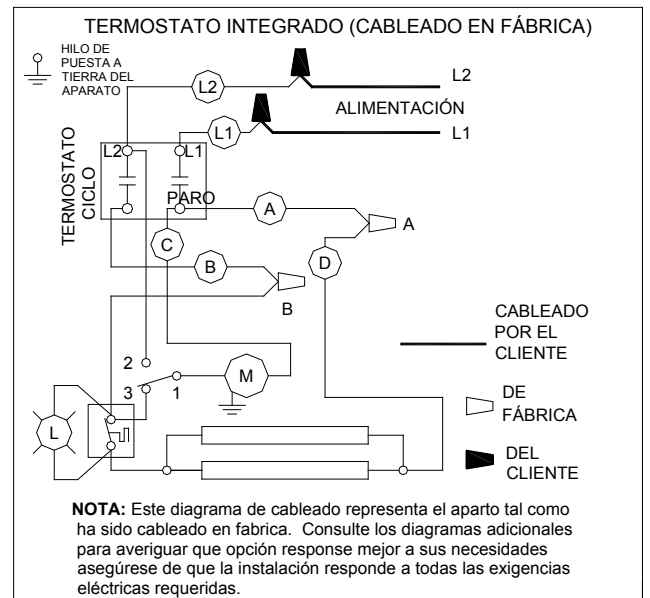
TERMOSTATO INTEGRADO (CABLEADO EN FÁBRICA)

HILO DE PUESTA A TIERRA DEL APARATO

L2

L2

ALIMENTACIÓN

L1

L1

TERMOSTATO CICLO

L2

L1

PARO

A

A

C

B

D

B

CABLEADO POR EL CLIENTE

2

M

3

1

DE FÁBRICA

L

DEL CLIENTE

**NOTA:** Este diagrama de cableado representa el aparto tal como ha sido cableado en fabrica. Consulte los diagramas adicionales para averiguar que opción response mejor a sus necesidades asegúrese de que la instalación responde a todas las exigencias eléctricas requeridas.